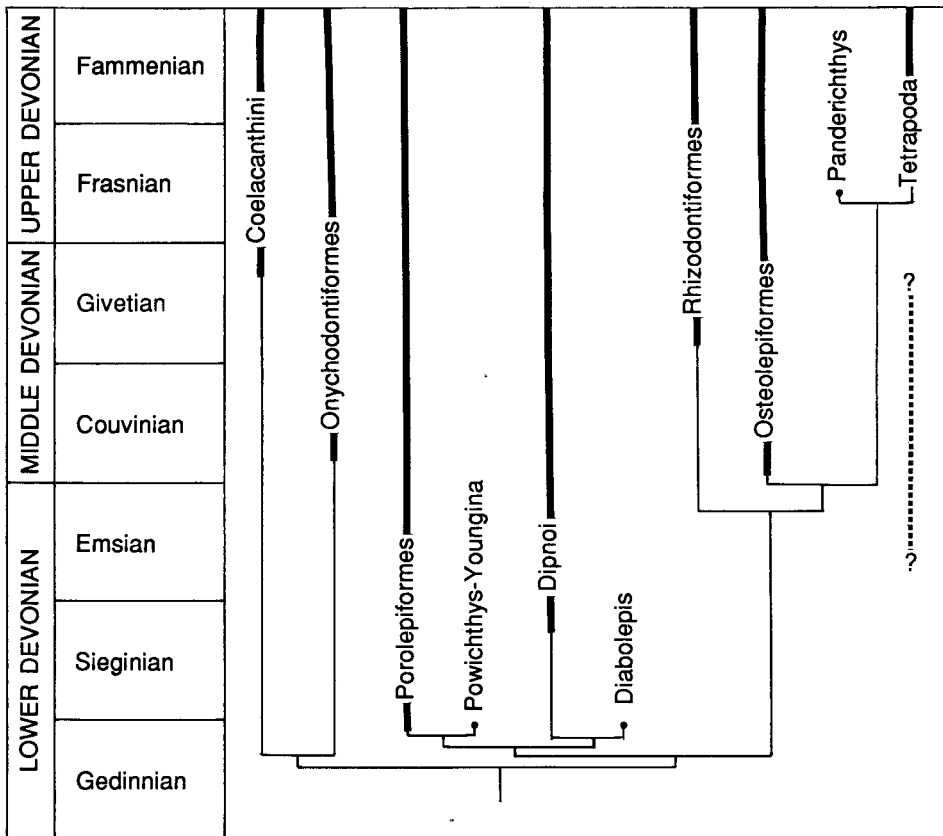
UPPER DEVONIAN
Fammenian
Frasnian
MIDDLE DEVONIAN
Givetian
Couvinian
LOWER DEVONIAN
Emsian
Sieginian
Gedinnian

Coelacanthini
Onychodontiformes
Porolepiformes
Powichthys-Youngina
Dipnoi
Diabolepis
Rhizodontiformes
Osteolepiformes
Panderichthys
Tetrapoda
?
?